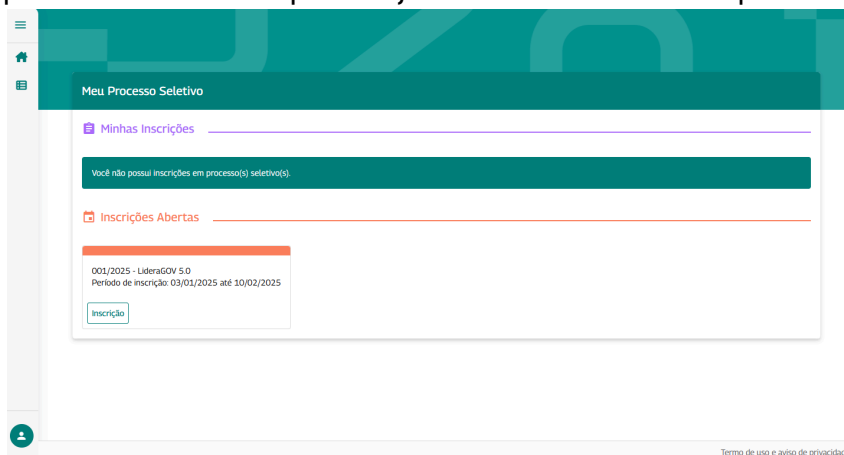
Meu Processo Seletivo

Minhas Inscrições

Você não possui inscrições em processo(s) seletivo(s).

Inscrições Abertas

001/2025 - LideraGOV 5.0
Período de inscrição: 03/01/2025 até 10/02/2025

Inscrição

Termo de uso e aviso de privacidad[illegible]